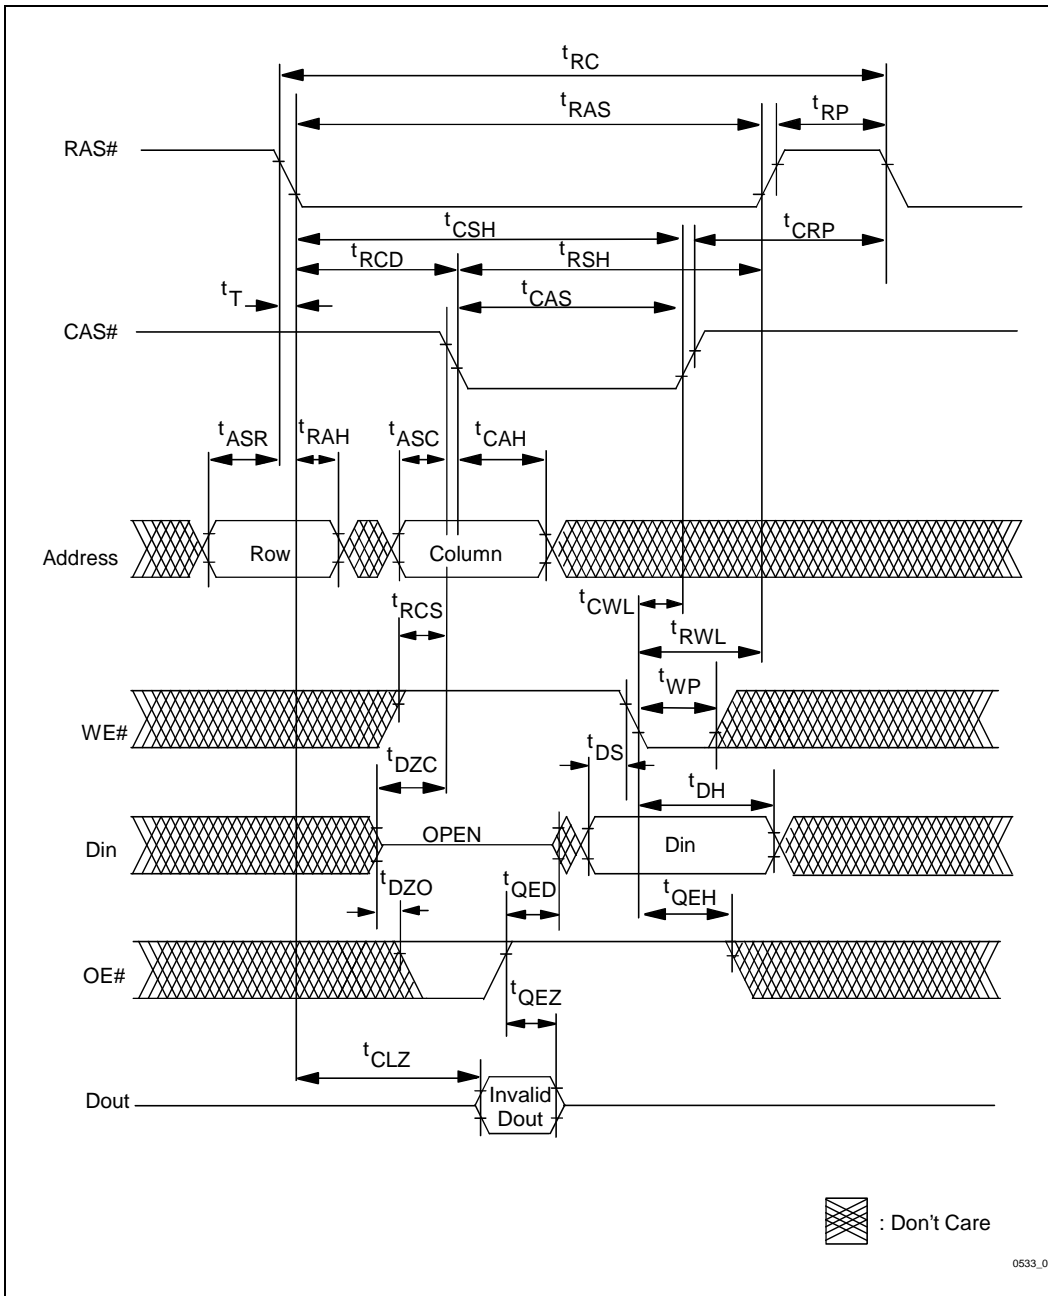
$t_{RC}$
$t_{RAS}$
$t_{RP}$
RAS#
$t_{CSH}$
$t_{CRP}$
$t_{RCD}$
$t_{RSH}$
$t_T$
$t_{CAS}$
CAS#
$t_{ASR}$
$t_{RAH}$
$t_{ASC}$
$t_{CAH}$
Address
Row
Column
$t_{RCS}$
$t_{CWL}$
$t_{RWL}$
$t_{WP}$
WE#
$t_{DZC}$
$t_{DS}$
$t_{DH}$
Din
OPEN
Din
$t_{DZO}$
$t_{QED}$
$t_{QEH}$
OE#
$t_{QEZ}$
$t_{CLZ}$
Dout
Invalid Dout
: Don't Care
0533_0